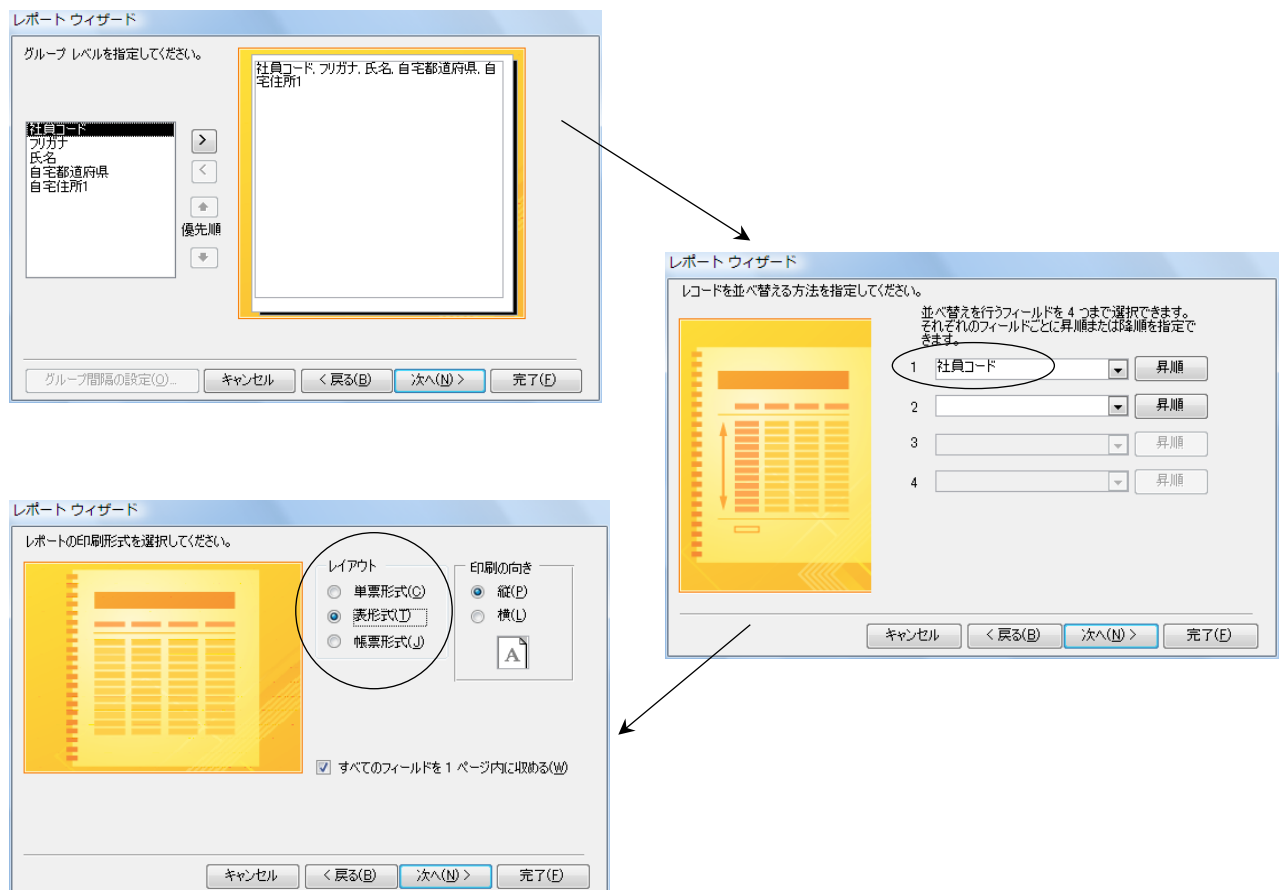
レポート ウィザード

グループ レベルを指定してください。

社員コード
フリガナ
氏名
自宅都道府県
自宅住所1

>
<
優先順

社員コード, フリガナ, 氏名, 自宅都道府県, 自宅住所1

グループ間隔の設定(O)... キャンセル < 戻る(B) 次へ(N) > 完了(F)

レポート ウィザード

レコードを並べ替える方法を指定してください。

並べ替えを行うフィールドを 4 つまで選択できます。
それぞれのフィールドごとに昇順または降順を指定できます。

1 社員コード 昇順
2 昇順
3 昇順
4 昇順

キャンセル < 戻る(B) 次へ(N) > 完了(F)

レポート ウィザード

レポートの印刷形式を選択してください。

レイアウト
単票形式(C)
表形式(T)
帳票形式(J)

印刷の向き
縦(P)
横(L)

A

すべてのフィールドを 1 ページ内に収める(W)

キャンセル < 戻る(B) 次へ(N) > 完了(F)